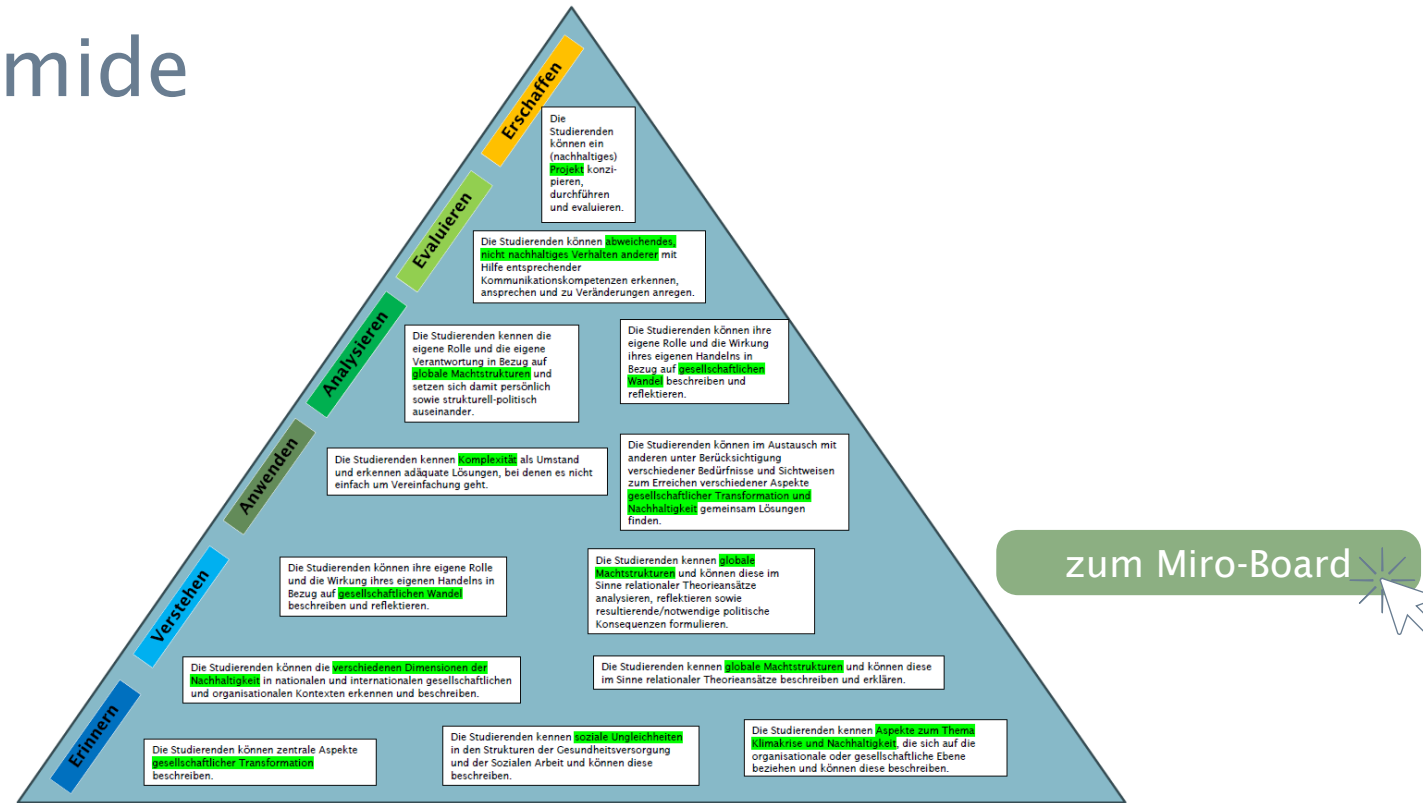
mide

Erschaffen

Die Studierenden können ein (nachhaltiges) Projekt konzipieren, durchführen und evaluieren.

Evaluieren

Die Studierenden können abweichendes, nicht nachhaltiges Verhalten anderer mit Hilfe entsprechender Kommunikationskompetenzen erkennen, ansprechen und zu Veränderungen anregen.

Analysieren

Die Studierenden kennen die eigene Rolle und die eigene Verantwortung in Bezug auf globale Machtstrukturen und setzen sich damit persönlich sowie strukturell-politisch auseinander.

Die Studierenden können ihre eigene Rolle und die Wirkung ihres eigenen Handelns in Bezug auf gesellschaftlichen Wandel beschreiben und reflektieren.

Anwenden

Die Studierenden kennen Komplexität als Umstand und erkennen adäquate Lösungen, bei denen es nicht einfach um Vereinfachung geht.

Die Studierenden können im Austausch mit anderen unter Berücksichtigung verschiedener Bedürfnisse und Sichtweisen zum Erreichen verschiedener Aspekte gesellschaftlicher Transformation und Nachhaltigkeit gemeinsam Lösungen finden.

Verstehen

Die Studierenden können ihre eigene Rolle und die Wirkung ihres eigenen Handelns in Bezug auf gesellschaftlichen Wandel beschreiben und reflektieren.

Die Studierenden kennen globale Machtstrukturen und können diese im Sinne relationaler Theorieansätze analysieren, reflektieren sowie resultierende/notwendige politische Konsequenzen formulieren.

zum Miro-Board

Erinnern

Die Studierenden können die verschiedenen Dimensionen der Nachhaltigkeit in nationalen und internationalen gesellschaftlichen und organisationalen Kontexten erkennen und beschreiben.

Die Studierenden kennen globale Machtstrukturen und können diese im Sinne relationaler Theorieansätze beschreiben und erklären.

Die Studierenden können zentrale Aspekte gesellschaftlicher Transformation beschreiben.

Die Studierenden kennen soziale Ungleichheiten in den Strukturen der Gesundheitsversorgung und der Sozialen Arbeit und können diese beschreiben.

Die Studierenden kennen Aspekte zum Thema Klimakrise und Nachhaltigkeit, die sich auf die organisationale oder gesellschaftliche Ebene beziehen und können diese beschreiben.